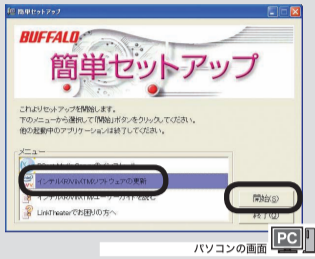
簡単セットアップ

BUFFALO

簡単セットアップ

これよりセットアップを開始します。
下のメニューから選択して「開始」ボタンをクリックしてください。
他の起動中のアプリケーションは終了してください。

メニュー

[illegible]

インテルⓇ WiMAXTM ソフトウェアの更新

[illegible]

LinkTheaterでお困りの方へ

開始(S)

終了(X)

パソコンの画面

PC